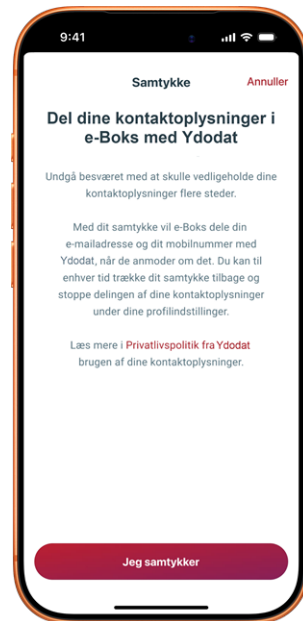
9:41

Samtykke

Annuller

Del dine kontaktoplysninger i e-Boks med Ydodat

Undgå besværet med at skulle vedligeholde dine kontaktoplysninger flere steder.

Med dit samtykke vil e-Boks dele din e-mailadresse og dit mobilnummer med Ydodat, når de anmoder om det. Du kan til enhver tid trække dit samtykke tilbage og stoppe delingen af dine kontaktoplysninger under dine profilindstillinger.

Læs mere i Privatlivspolitik fra Ydodat brugen af dine kontaktoplysninger.

Jeg samtykker